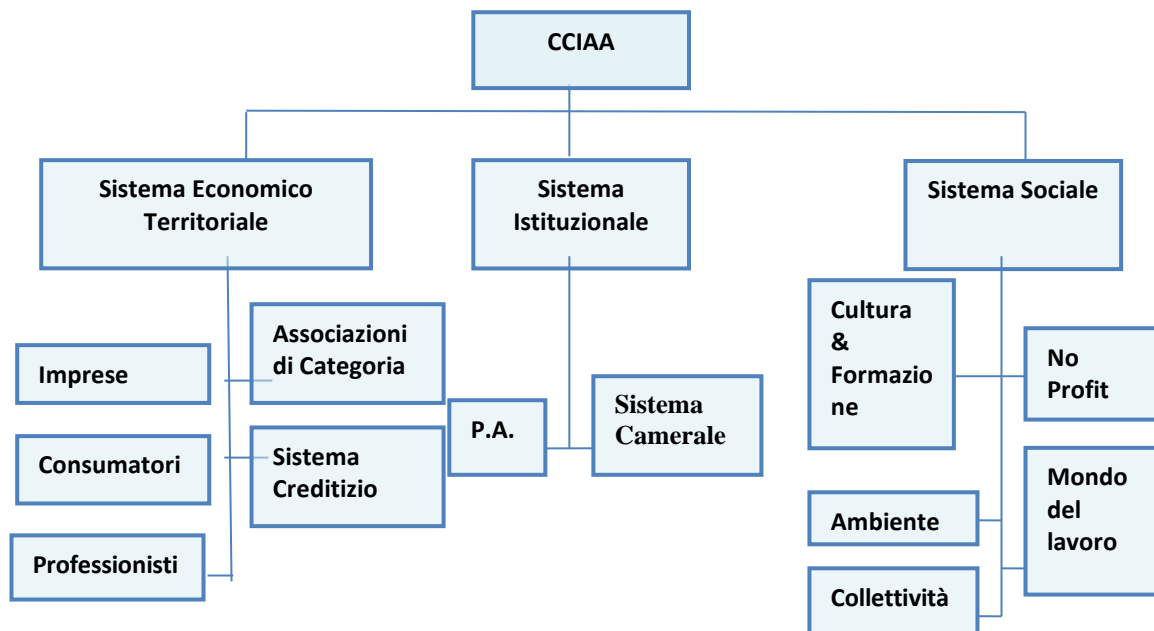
CCIAA

Sistema Economico Territoriale

Sistema Istituzionale

Sistema Sociale

Imprese

Associazioni di Categoria

Consumatori

Sistema Creditizio

Professionisti

P.A.

Sistema Camerale

Cultura & Formazione

No Profit

Mondo del lavoro

Ambiente

Collettività